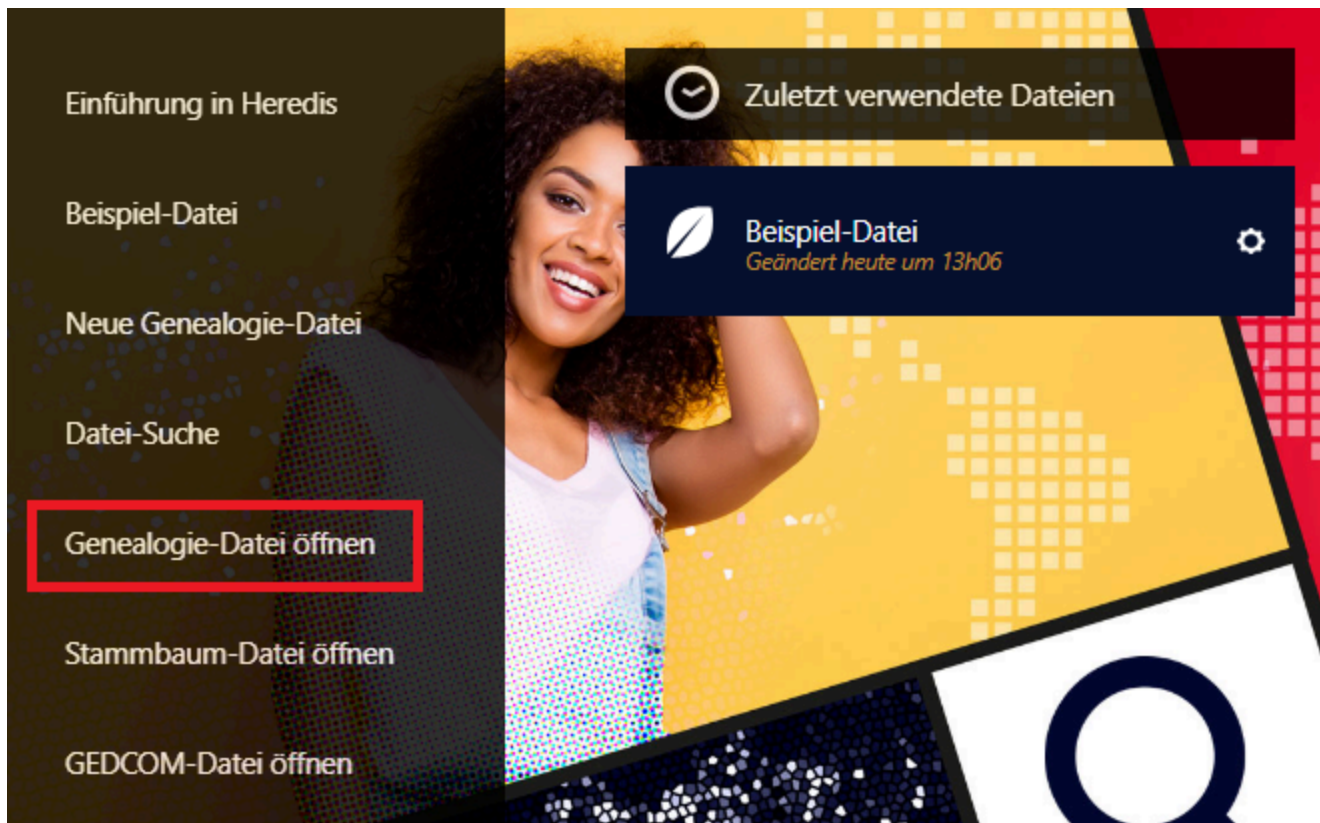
Einführung in Heredis

Beispiel-Datei

Neue Genealogie-Datei

Datei-Suche

Genealogie-Datei öffnen

Stammbaum-Datei öffnen

GEDCOM-Datei öffnen

Zuletzt verwendete Dateien

Beispiel-Datei
Geändert heute um 13h06